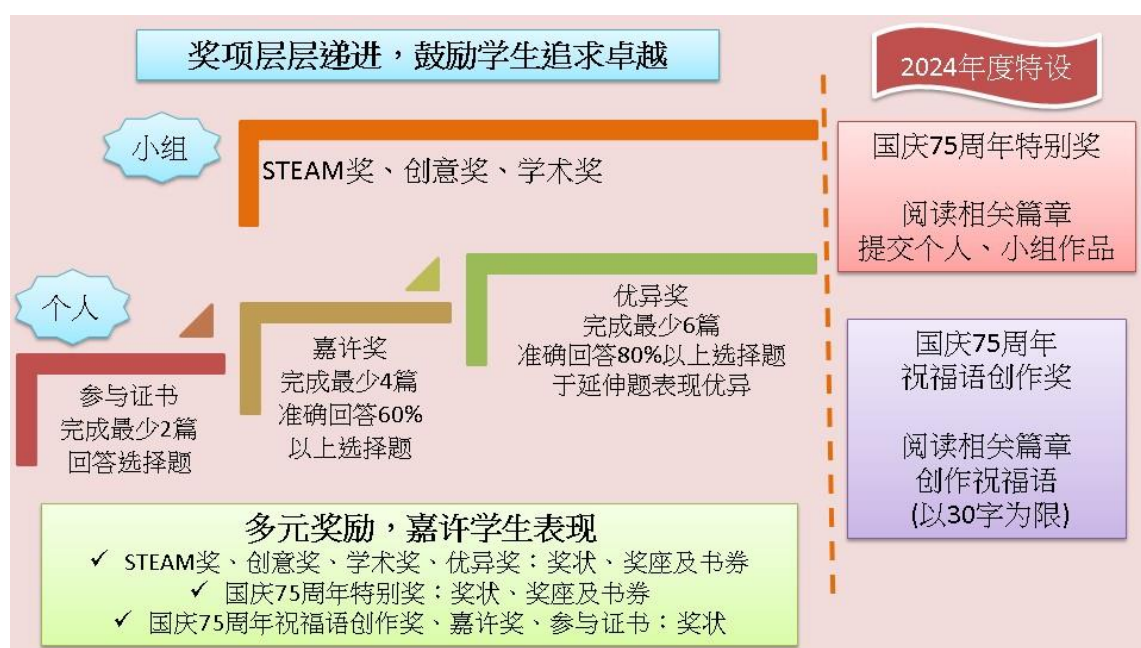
奖项层层递进，鼓励学生追求卓越

2024年度特设

小组

STEAM奖、创意奖、学术奖

国庆75周年特别奖

阅读相关篇章
提交个人、小组作品

个人

参与证书
完成最少2篇
回答选择题

嘉许奖
完成最少4篇
准确回答60%以上选择题

优异奖
完成最少6篇
准确回答80%以上选择题
于延伸题表现优异

国庆75周年
祝福语创作奖

阅读相关篇章
创作祝福语
(以30字为限)

多元奖励，嘉许学生表现
✓ STEAM奖、创意奖、学术奖、优异奖：奖状、奖座及书劵
✓ 国庆75周年特别奖：奖状、奖座及书劵
✓ 国庆75周年祝福语创作奖、嘉许奖、参与证书：奖状